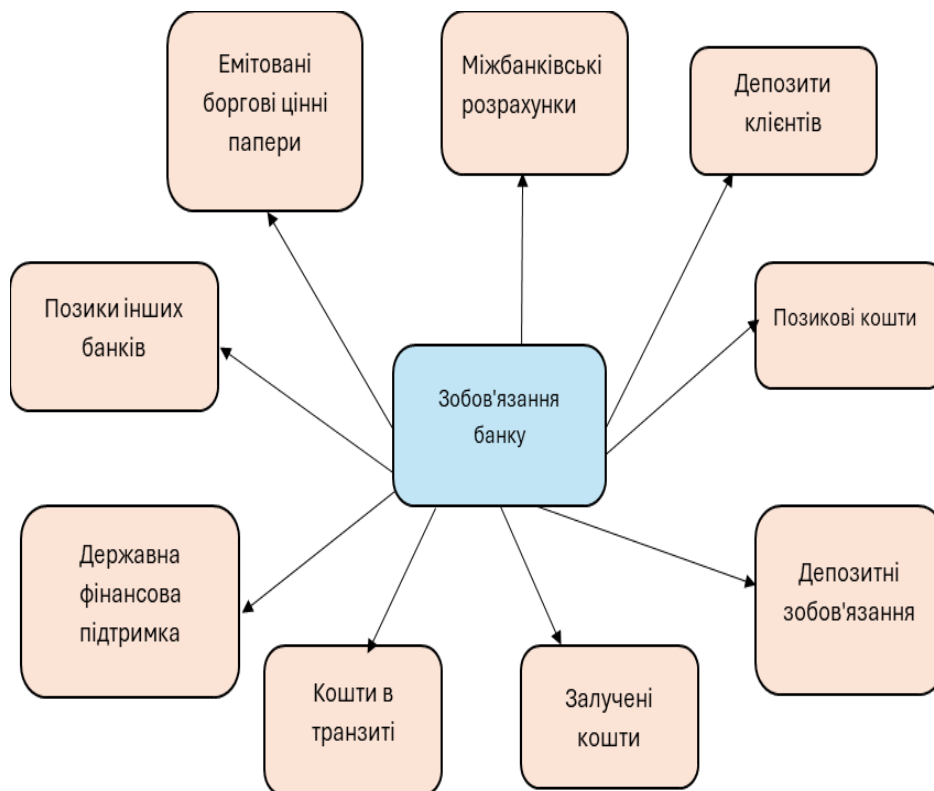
Емітовані боргові цінні папери

Міжбанківські розрахунки

Депозити клієнтів

Позики інших банків

Позикові кошти

Зобов'язання банку

Державна фінансова підтримка

Депозитні зобов'язання

Кошти в транзиті

Залучені кошти